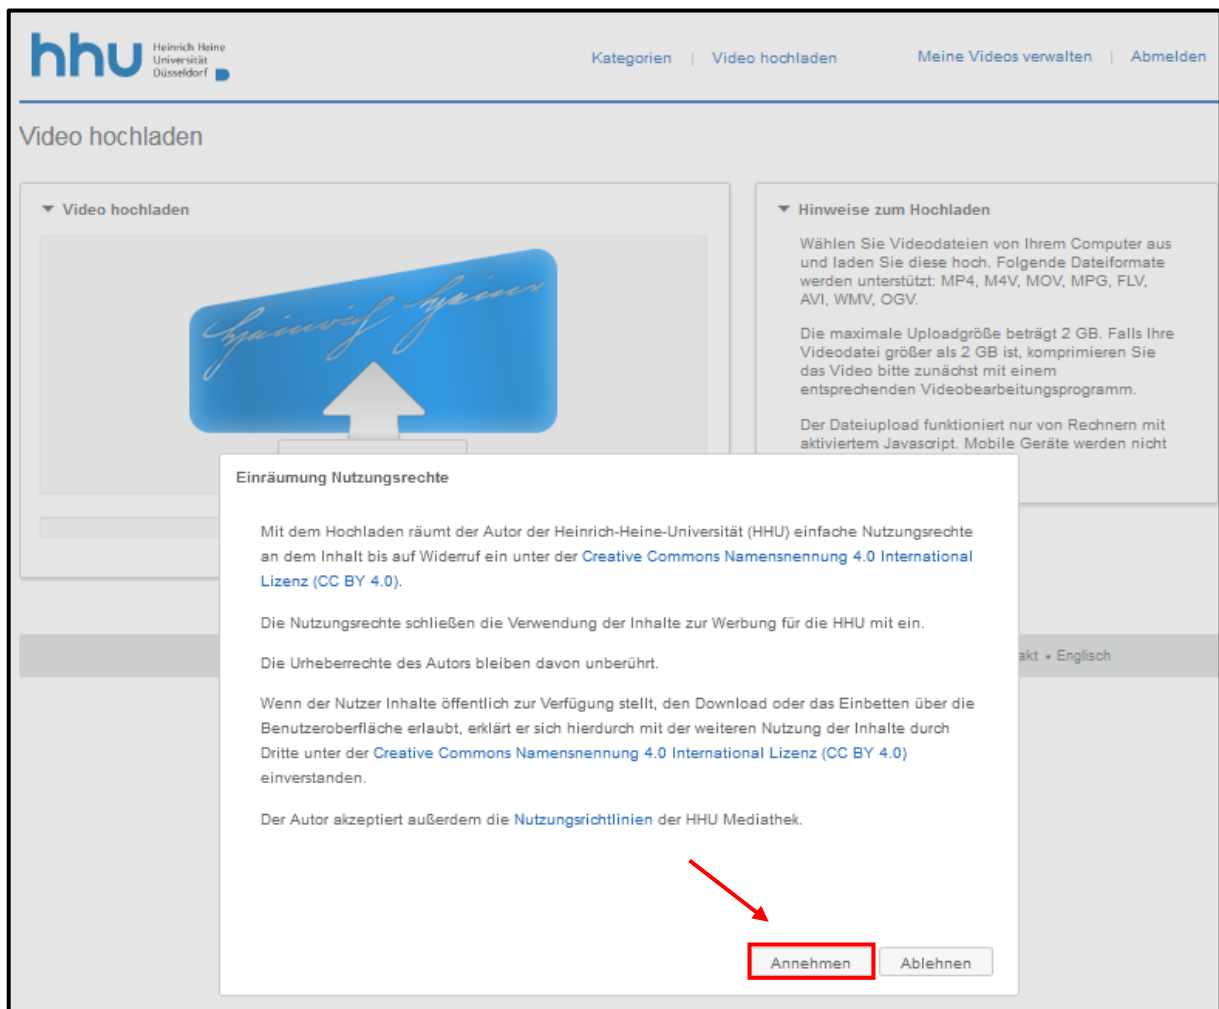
hhu Heinrich Heine Universität Düsseldorf

Kategorien | Video hochladen

Meine Videos verwalten | Abmelden

Video hochladen

Video hochladen

Hinweise zum Hochladen

Wählen Sie Videodateien von Ihrem Computer aus und laden Sie diese hoch. Folgende Dateiformate werden unterstützt: MP4, M4V, MOV, MPG, FLV, AVI, WMV, OGV.

Die maximale Uploadgröße beträgt 2 GB. Falls Ihre Videodatei größer als 2 GB ist, komprimieren Sie das Video bitte zunächst mit einem entsprechenden Videobearbeitungsprogramm.

Der Dateiupload funktioniert nur von Rechnern mit aktiviertem Javascript. Mobile Geräte werden nicht

akt • Englisch

Einräumung Nutzungsrechte

Mit dem Hochladen räumt der Autor der Heinrich-Heine-Universität (HHU) einfache Nutzungsrechte an dem Inhalt bis auf Widerruf ein unter der Creative Commons Namensnennung 4.0 International Lizenz (CC BY 4.0).

Die Nutzungsrechte schließen die Verwendung der Inhalte zur Werbung für die HHU mit ein.

Die Urheberrechte des Autors bleiben davon unberührt.

Wenn der Nutzer Inhalte öffentlich zur Verfügung stellt, den Download oder das Einbetten über die Benutzeroberfläche erlaubt, erklärt er sich hierdurch mit der weiteren Nutzung der Inhalte durch Dritte unter der Creative Commons Namensnennung 4.0 International Lizenz (CC BY 4.0) einverstanden.

Der Autor akzeptiert außerdem die Nutzungsrichtlinien der HHU Mediathek.

Annehmen Ablehnen